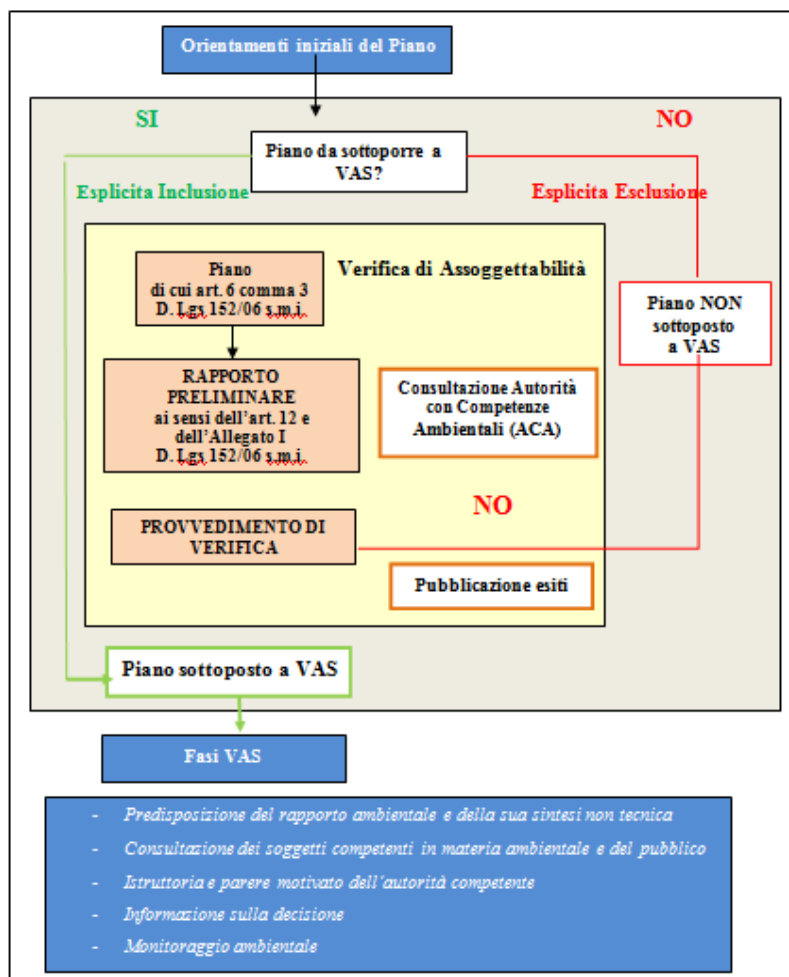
Orientamenti iniziali del Piano

SI

NO

Piano da sottoporre a VAS?

Esplicita Inclusione

Esplicita Esclusione

Verifica di Assoggettabilità

Piano di cui art. 6 comma 3 D. Lgs 152/06 s.m.i.

Piano NON sottoposto a VAS

RAPPORTO PRELIMINARE ai sensi dell'art. 12 e dell'Allegato I D. Lgs 152/06 s.m.i.

Consultazione Autorità con Competenze Ambientali (ACA)

NO

PROVVEDIMENTO DI VERIFICA

Pubblicazione esiti

Piano sottoposto a VAS

Fasi VAS

- Predisposizione del rapporto ambientale e della sua sintesi non tecnica
- Consultazione dei soggetti competenti in materia ambientale e del pubblico
- Istruttoria e parere motivato dell'autorità competente
- Informazione sulla decisione
- Monitoraggio ambientale